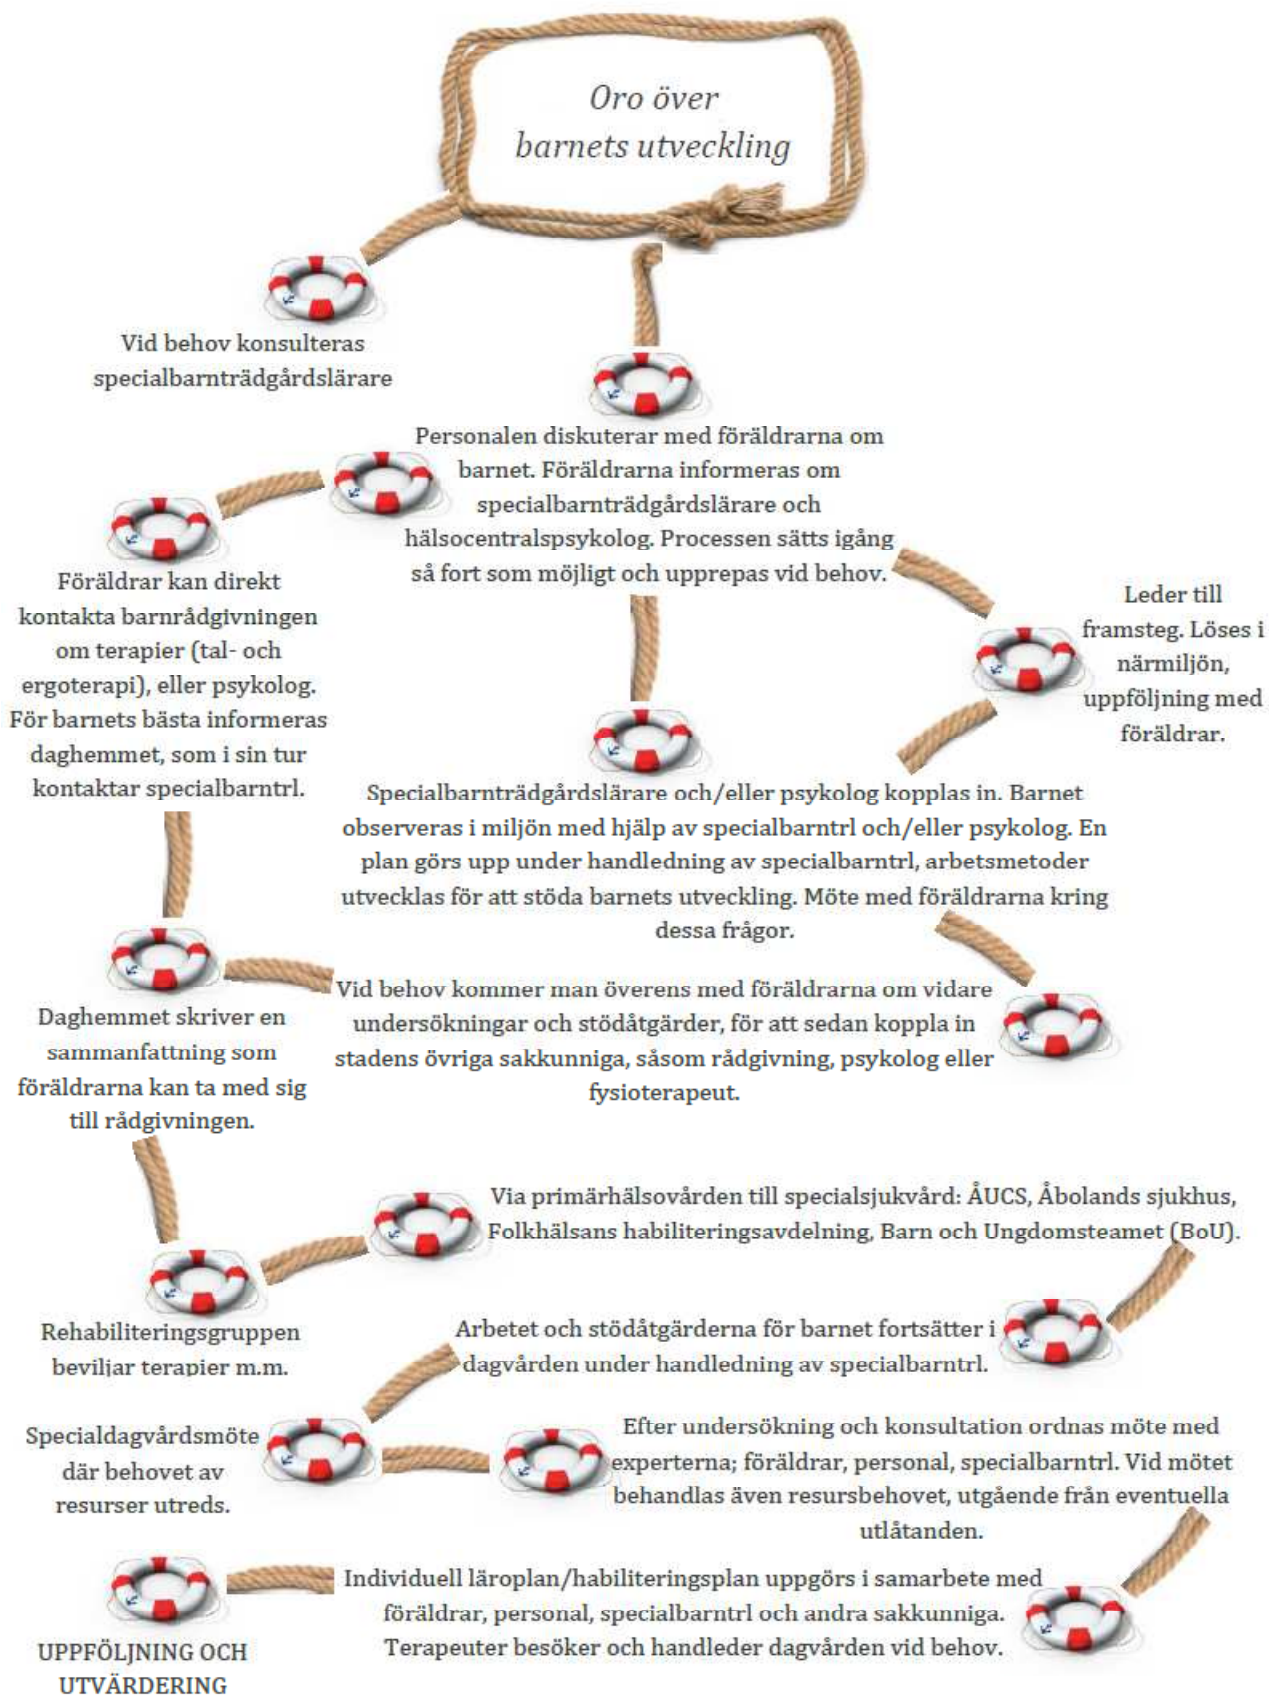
Oro över barnets utveckling

Vid behov konsulteras specialbarnträdgårdslärare

Personalen diskuterar med föräldrarna om barnet. Föräldrarna informeras om specialbarnträdgårdslärare och hälsocentralspsykolog. Processen sätts igång så fort som möjligt och upprepas vid behov.

Föräldrar kan direkt kontakta barnrådgivningen om terapier (tal- och ergoterapi), eller psykolog. För barnets bästa informeras daghemmet, som i sin tur kontaktar specialbarntrl.

Leder till framsteg. Löses i närmiljön, uppföljning med föräldrar.

Specialbarnträdgårdslärare och/eller psykolog kopplas in. Barnet observeras i miljön med hjälp av specialbarntrl och/eller psykolog. En plan görs upp under handledning av specialbarntrl, arbetsmetoder utvecklas för att stöda barnets utveckling. Möte med föräldrarna kring dessa frågor.

Vid behov kommer man överens med föräldrarna om vidare undersökningar och stödåtgärder, för att sedan koppla in stadens övriga sakkunniga, såsom rådgivning, psykolog eller fysioterapeut.

Daghemmet skriver en sammanfattning som föräldrarna kan ta med sig till rådgivningen.

Via primärhälsovården till specialsjukvård: ÅUCS, Åbolands sjukhus, Folkhälsans habiliteringsavdelning, Barn och Ungdomsteamet (BoU).

Rehabiliteringsgruppen beviljar terapier m.m.

Arbetet och stödåtgärderna för barnet fortsätter i dagvården under handledning av specialbarntrl.

Specialdagvårdsmöte där behovet av resurser utreds.

Efter undersökning och konsultation ordnas möte med experterna; föräldrar, personal, specialbarntrl. Vid mötet behandlas även resursbehovet, utgående från eventuella utlåtanden.

Individuell läroplan/habiliteringsplan uppgörs i samarbete med föräldrar, personal, specialbarntrl och andra sakkunniga. Terapeuter besöker och handleder dagvården vid behov.

UPPFÖLJNING OCH UTVÄRDERING